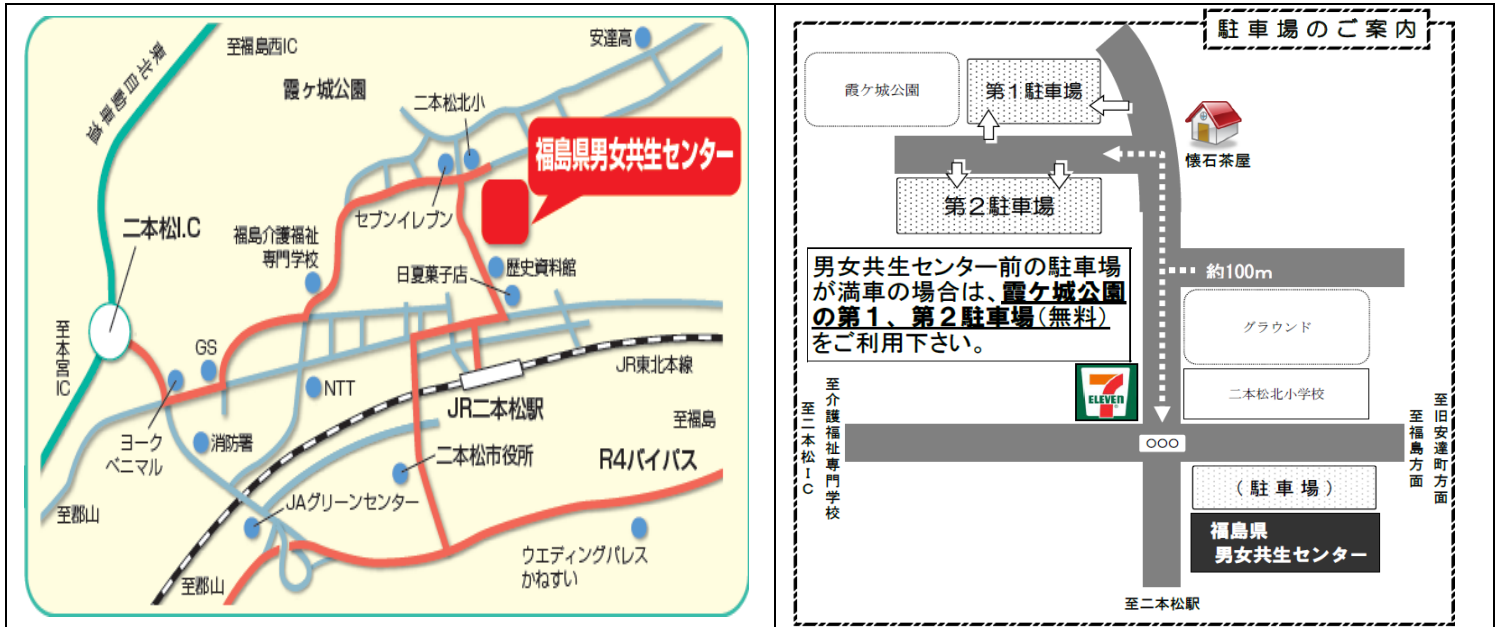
東北自動車道

至福島西IC

安達高

霞ケ城公園

二本松北小

福島県男女共生センター

二本松I.C

セブンイレブン

福島介護福祉専門学校

日夏菓子店

歴史資料館

至本宮IC

GS

NTT

JR東北本線

JR二本松駅

至福島

ヨークベニマル

消防署

二本松市役所

R4バイパス

至郡山

JAグリーンセンター

ウエディングパレスかねすい

至郡山

駐車場のご案内

霞ケ城公園

第１駐車場

懐石茶屋

第２駐車場

男女共生センター前の駐車場が満車の場合は、霞ケ城公園の第１、第２駐車場（無料）をご利用下さい。

約100m

グラウンド

ELEVEn

二本松北小学校

至介護福祉専門学校

至二本松ＩＣ

○○○

至福島方面

至旧安達町方面

（駐車場）

福島県
男女共生センター

至二本松駅